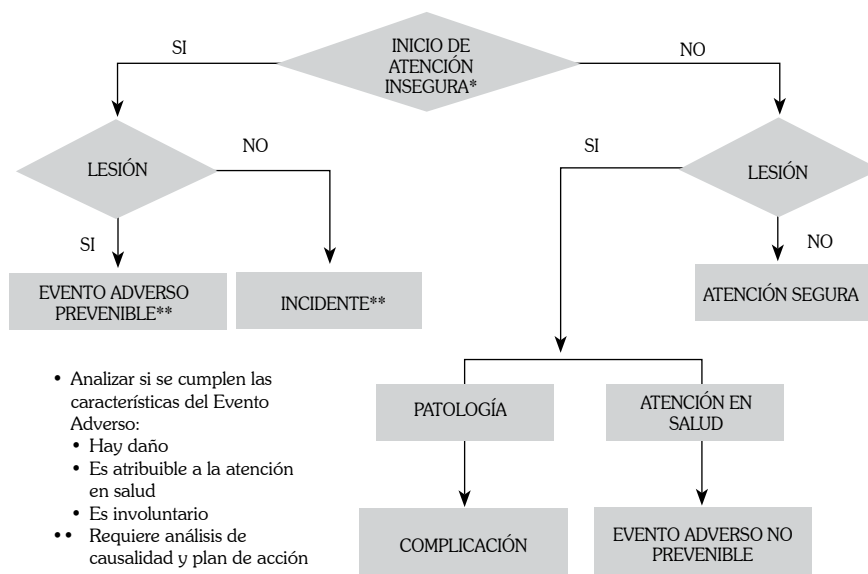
INICIO DE ATENCIÓN INSEGURA*

SI

NO

LESIÓN

NO

SI

SI

LESIÓN

NO

EVENTO ADVERSO PREVENIBLE**

INCIDENTE**

ATENCIÓN SEGURA

• Analizar si se cumplen las características del Evento Adverso:
• Hay daño
• Es atribuible a la atención en salud
• Es involuntario
•• Requiere análisis de causalidad y plan de acción

PATOLOGÍA

ATENCIÓN EN SALUD

COMPLICACIÓN

EVENTO ADVERSO NO PREVENIBLE